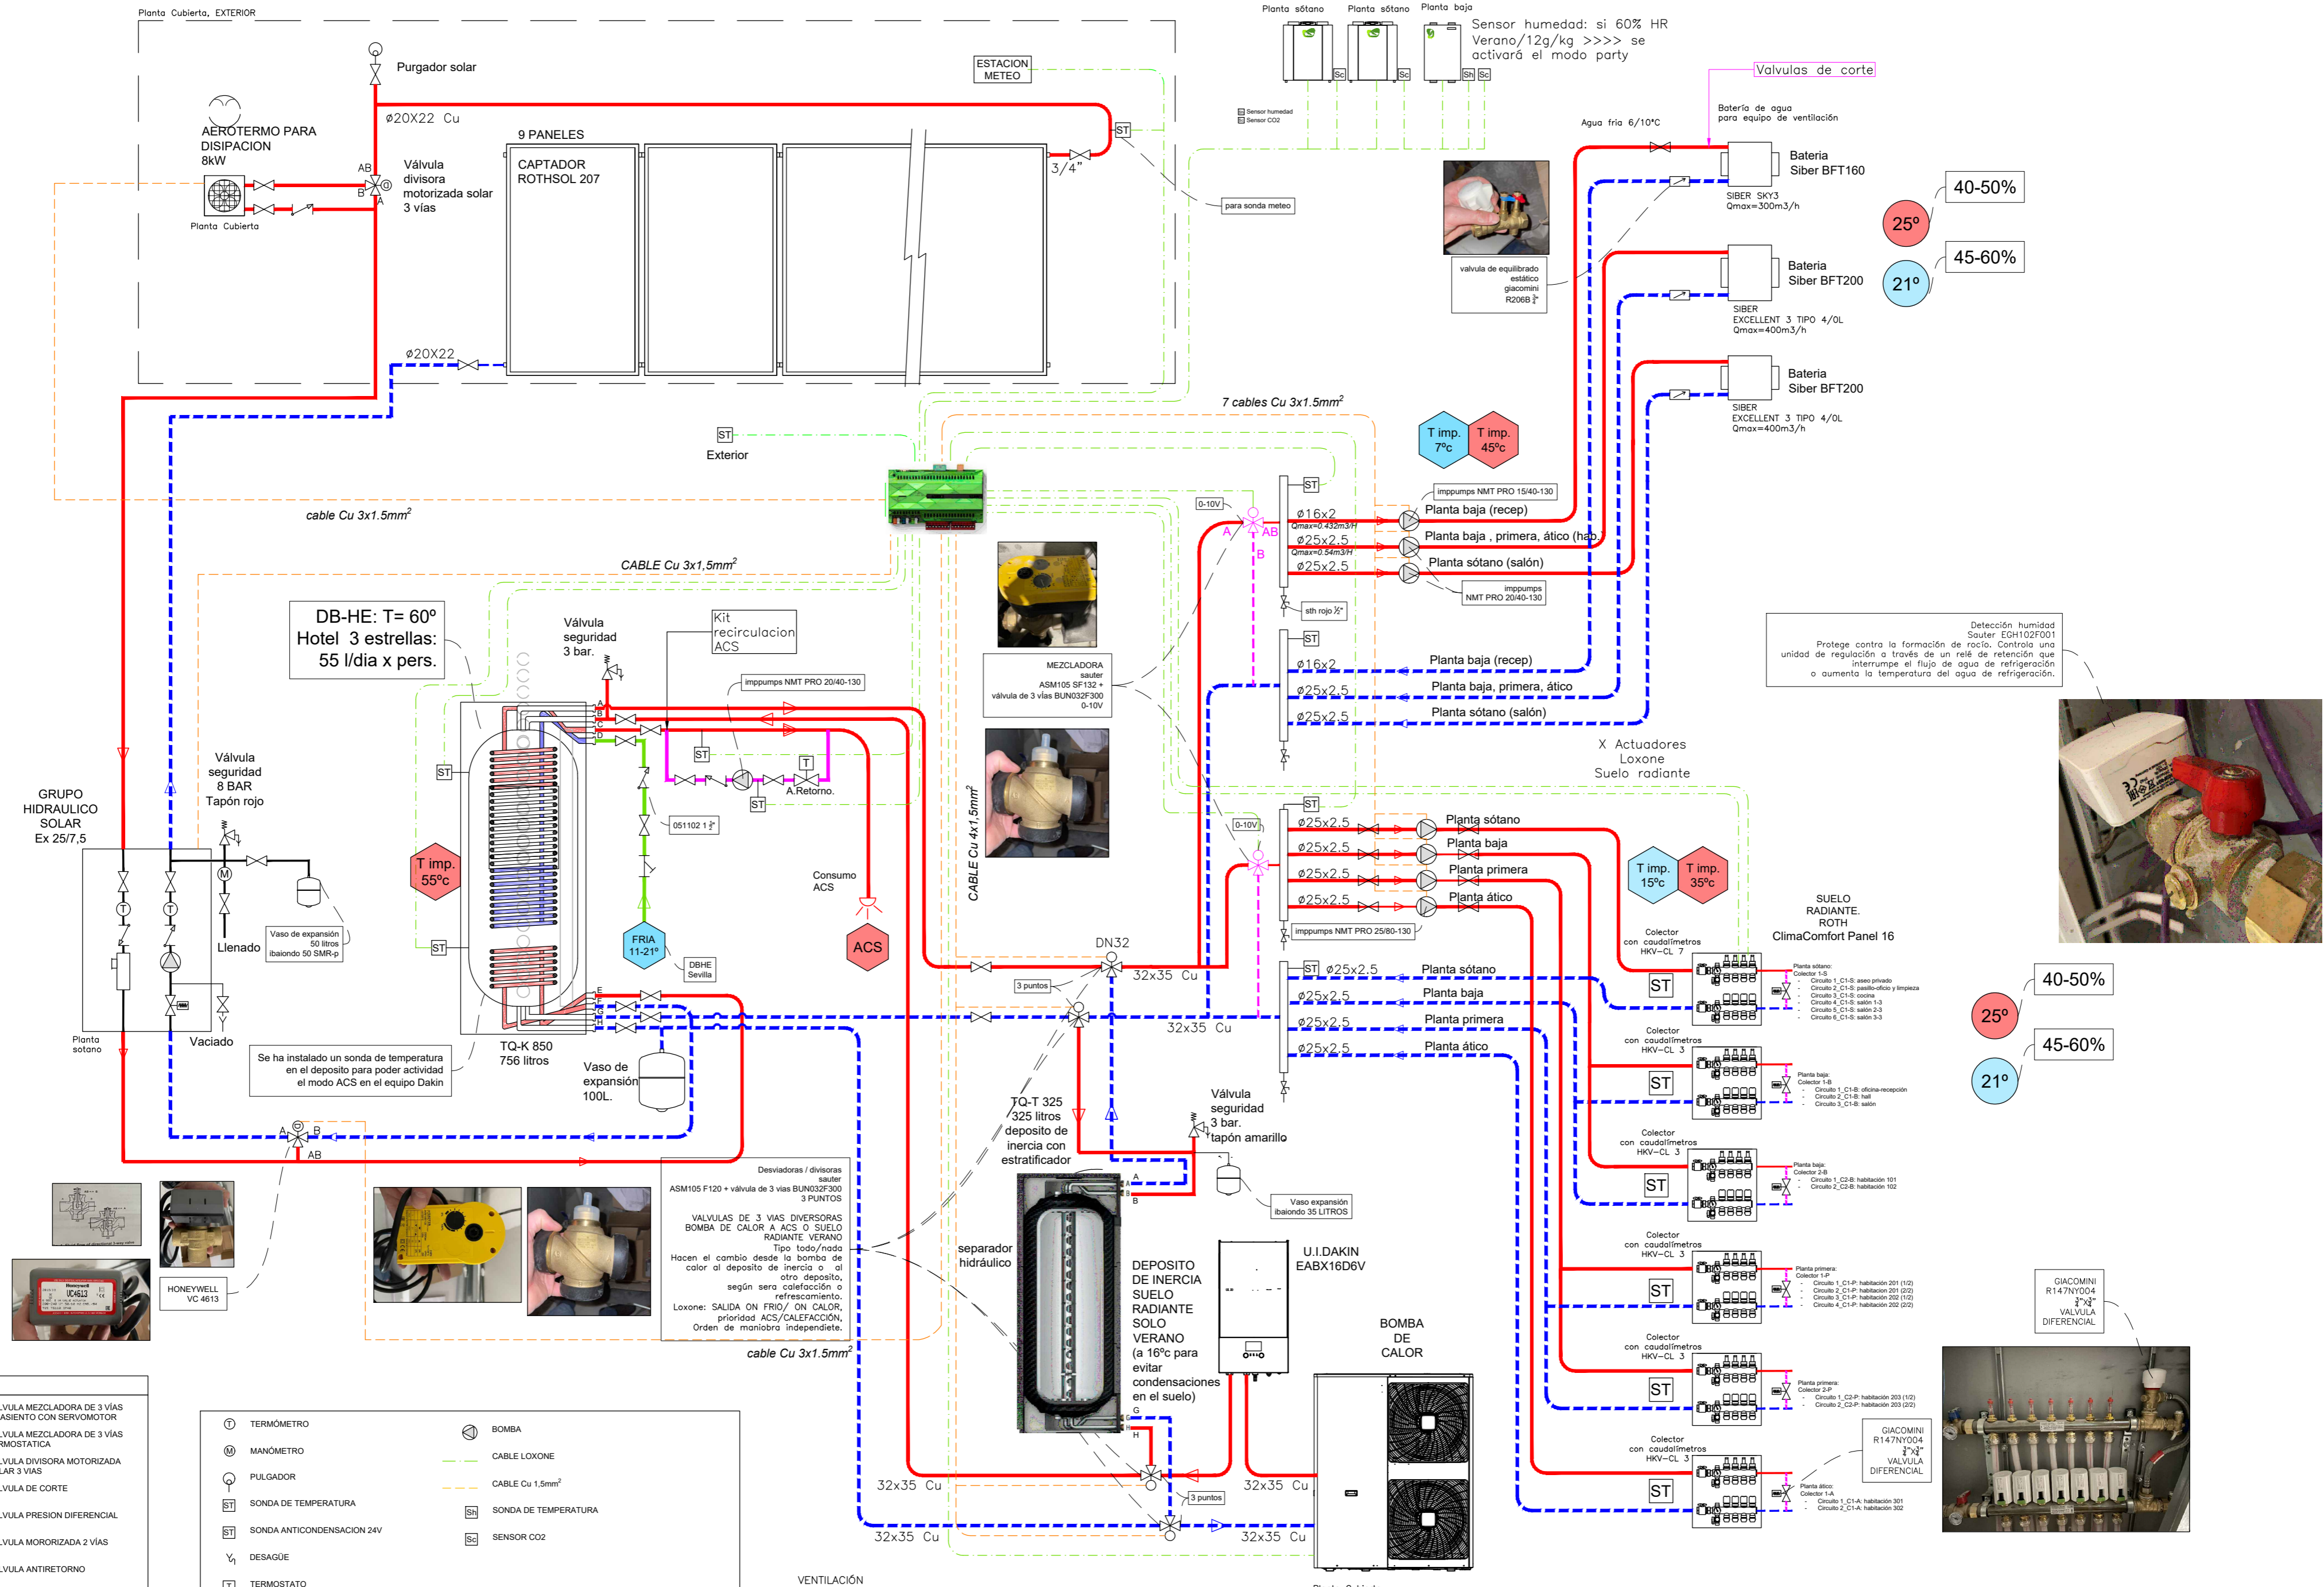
Planta Cubierta, EXTERIOR

Purgador solar

ø20X22 Cu

AEROTERMO PARA DISIPACION 8kW

Planta Cubierta

AB
B
A

Válvula divisora motorizada solar 3 vías

9 PANELES

CAPTADOR ROTHSOL 207

3/4"

ESTACION METEO

ST

para sonda meteo

ø20X22

Planta sótano
Planta sótano
Planta baja

Sc Sc Sh Sc

Sensor humedad
Sensor CO2

Sensor humedad: si 60% HR Verano/12g/kg >>>> se activará el modo party

Valvulas de corte

Batería de agua para equipo de ventilación

Agua fria 6/10°C

Bateria Siber BFT160

SIBER SKY3 Qmax=300m3/h

40-50%
25º
45-60%
21º

Bateria Siber BFT200

SIBER EXCELLENT 3 TIPO 4/0L Qmax=400m3/h

Bateria Siber BFT200

SIBER EXCELLENT 3 TIPO 4/0L Qmax=400m3/h

valvula de equilibrado estático giacomini R206B ½"

7 cables Cu 3x1.5mm$^2$

T imp. 7ºc
T imp. 45ºc

ST
Exterior

cable Cu 3x1.5mm$^2$

CABLE Cu 3x1,5mm$^2$

0-10V

impppumps NMT PRO 15/40-130

ø16x2
Qmax=0.432m3/H
ø25x2.5
Qmax=0.54m3/H
ø25x2.5

A AB B

Planta baja (recep)
Planta baja , primera, ático (hab.)
Planta sótano (salón)

imppumps NMT PRO 20/40-130

sth rojo ½"

ø16x2
ø25x2.5
ø25x2.5

Planta baja (recep)
Planta baja, primera, ático
Planta sótano (salón)

Detección humidad Sauter EGH102F001
Protege contra la formación de rocío. Controla una unidad de regulación o través de un relé de retención que interrumpe el flujo de agua de refrigeración o aumenta la temperatura del agua de refrigeración.

X Actuadores Loxone Suelo radiante

DB-HE: T= 60º
Hotel 3 estrellas:
55 l/dia x pers.

Válvula seguridad 3 bar.

Kit recirculacion ACS

impppumps NMT PRO 20/40-130

MEZCLADORA sauter ASM105 SF132 + válvula de 3 vías BUN032F300 0-10V

ST
T
A.Retorno.
ST

051102 1 ½"

CABLE Cu 4x1.5mm$^2$

0-10V

ø25x2.5 Planta sótano
ø25x2.5 Planta baja
ø25x2.5 Planta primera
ø25x2.5 Planta ático

impppumps NMT PRO 25/80-130

T imp. 15ºc
T imp. 35ºc

SUELO RADIANTE. ROTH ClimaComfort Panel 16

Colector con caudalímetros HKV-CL 7

ST

GRUPO HIDRAULICO SOLAR Ex 25/7,5

Válvula seguridad 8 BAR Tapón rojo

M
T
T

Llenado

Vaso de expansión 50 litros ibaiondo 50 SMR-p

Planta sotano

Vaciado

ST
ST

T imp. 55ºc

FRIA 11-21º

DBHE Sevilla

Consumo ACS

ACS

DN32

3 puntos

32x35 Cu

ø25x2.5 Planta sótano
ø25x2.5 Planta baja
ø25x2.5 Planta primera
ø25x2.5 Planta ático

32x35 Cu

Planta sótano:
Colector 1-S
- Circuito 1_C1-S: aseo privado
- Circuito 2_C1-S: pasillo-oficio y limpieza
- Circuito 3_C1-S: cocina
- Circuito 4_C1-S: salón 1-3
- Circuito 5_C1-S: salón 2-3
- Circuito 6_C1-S: salón 3-3

40-50%
25º
45-60%
21º

Colector con caudalímetros HKV-CL 3

Planta baja:
Colector 1-B
- Circuito 1_C1-B: oficina-recepción
- Circuito 2_C1-B: hall
- Circuito 3_C1-B: salón

Colector con caudalímetros HKV-CL 3

Planta baja:
Colector 2-B
- Circuito 1_C2-B: habitación 101
- Circuito 2_C2-B: habitación 102

Se ha instalado un sonda de temperatura en el deposito para poder activar el modo ACS en el equipo Dakin

TQ-K 850
756 litros

Vaso de expansión 100L.

TQ-T 325
325 litros
deposito de inercia con estratificador

Válvula seguridad 3 bar. tapón amarillo

Vaso expansión ibaiondo 35 LITROS

A B AB

Desviadoras / divisoras sauter
ASM105 F120 + válvula de 3 vías BUN032F300 3 PUNTOS

VALVULAS DE 3 VIAS DIVERSORAS BOMBA DE CALOR A ACS O SUELO RADIANTE VERANO
Tipo todo/nada
Hacen el cambio desde la bomba de calor al deposito de inercia o al otro deposito, según sera calefacción o refrescamiento.
Loxone: SALIDA ON FRIO/ ON CALOR, prioridad ACS/CALEFACCIÓN, Orden de maniobra independiete.

HONEYWELL VC 4613

separador hidráulico

DEPOSITO DE INERCIA SUELO RADIANTE SOLO VERANO (a 16ºc para evitar condensaciones en el suelo)

U.I.DAKIN EABX16D6V

BOMBA DE CALOR

Colector con caudalímetros HKV-CL 3

Planta primera:
Colector 1-P
- Circuito 1_C1-P: habitación 201 (1/2)
- Circuito 2_C1-P: habitación 201 (2/2)
- Circuito 3_C1-P: habitación 202 (1/2)
- Circuito 4_C1-P: habitación 202 (2/2)

GIACOMINI R147NY004 ¾"x¾" VALVULA DIFERENCIAL

Colector con caudalímetros HKV-CL 3

Planta primera:
Colector 2-P
- Circuito 1_C2-P: habitación 203 (1/2)
- Circuito 2_C2-P: habitación 203 (2/2)

Colector con caudalímetros HKV-CL 3

GIACOMINI R147NY004 ¾"x¾" VALVULA DIFERENCIAL

Planta ático:
Colector 1-A
- Circuito 1_C1-A: habitación 301
- Circuito 2_C1-A: habitación 302

cable Cu 3x1.5mm$^2$

32x35 Cu
32x35 Cu
3 puntos
32x35 Cu
32x35 Cu

VULA MEZCLADORA DE 3 VÍAS ASIENTO CON SERVOMOTOR
VULA MEZCLADORA DE 3 VÍAS RMOSTATICA
VULA DIVISORA MOTORIZADA LAR 3 VIAS
VULA DE CORTE
VULA PRESION DIFERENCIAL
VULA MORORIZADA 2 VÍAS
VULA ANTIRETORNO

TERMÓMETRO
MANÓMETRO
PULGADOR
SONDA DE TEMPERATURA
SONDA ANTICONDENSACION 24V
DESAGÜE
TERMOSTATO

BOMBA
CABLE LOXONE
CABLE Cu 1,5mm$^2$
SONDA DE TEMPERATURA
SENSOR CO2

VENTILACIÓN